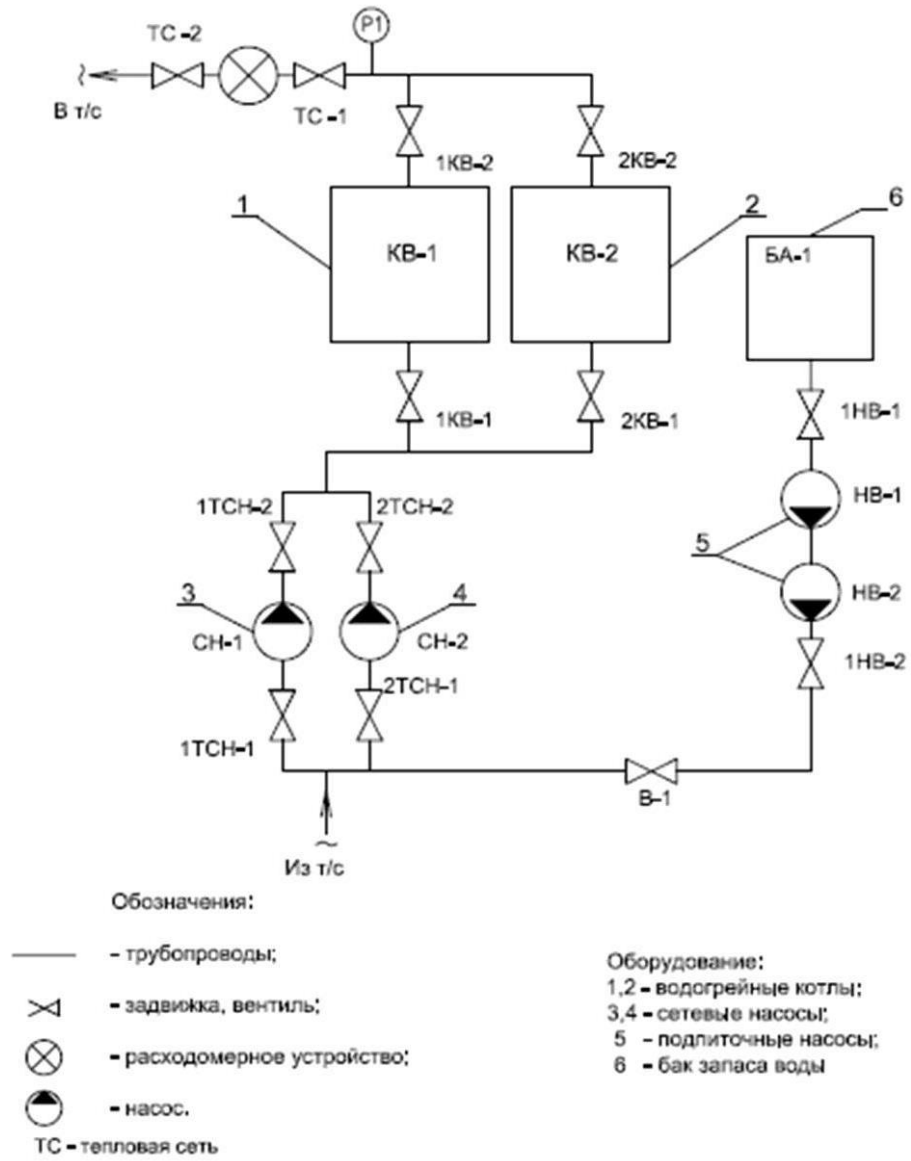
ТС -2
Р1
В т/с
ТС -1
1КВ-2
2КВ-2
1
2
6
КВ-1
КВ-2
БА-1
1КВ-1
2КВ-1
1НВ-1
1ТСН-2
2ТСН-2
НВ-1
5
3
4
НВ-2
СН-1
СН-2
2ТСН-1
1НВ-2
1ТСН-1
В-1
Из т/с

Обозначения:

- трубопроводы;

- задвижка, вентиль;

- расходомерное устройство;

- насос.

ТС - тепловая сеть

Оборудование:
1,2 - водогрейные котлы;
3,4 - сетевые насосы;
5 - подпиточные насосы;
6 - бак запаса воды